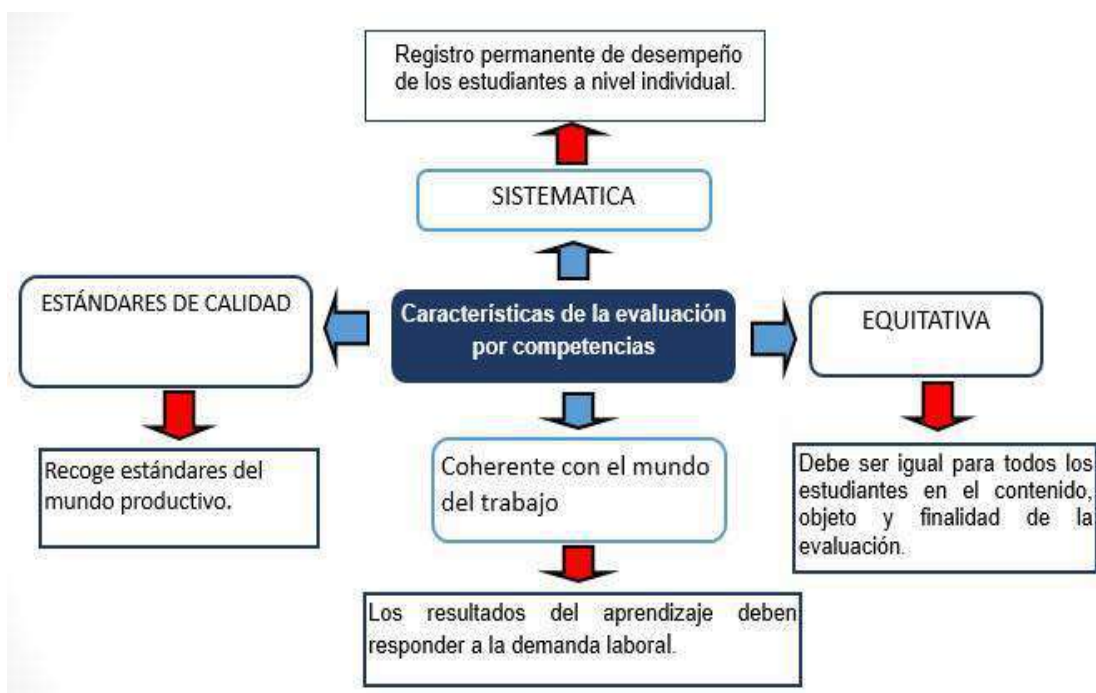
Registro permanente de desempeño de los estudiantes a nivel individual.

SISTEMATICA

ESTÁNDARES DE CALIDAD

Características de la evaluación por competencias

EQUITATIVA

Recoge estándares del mundo productivo.

Coherente con el mundo del trabajo

Debe ser igual para todos los estudiantes en el contenido, objeto y finalidad de la evaluación.

Los resultados del aprendizaje deben responder a la demanda laboral.